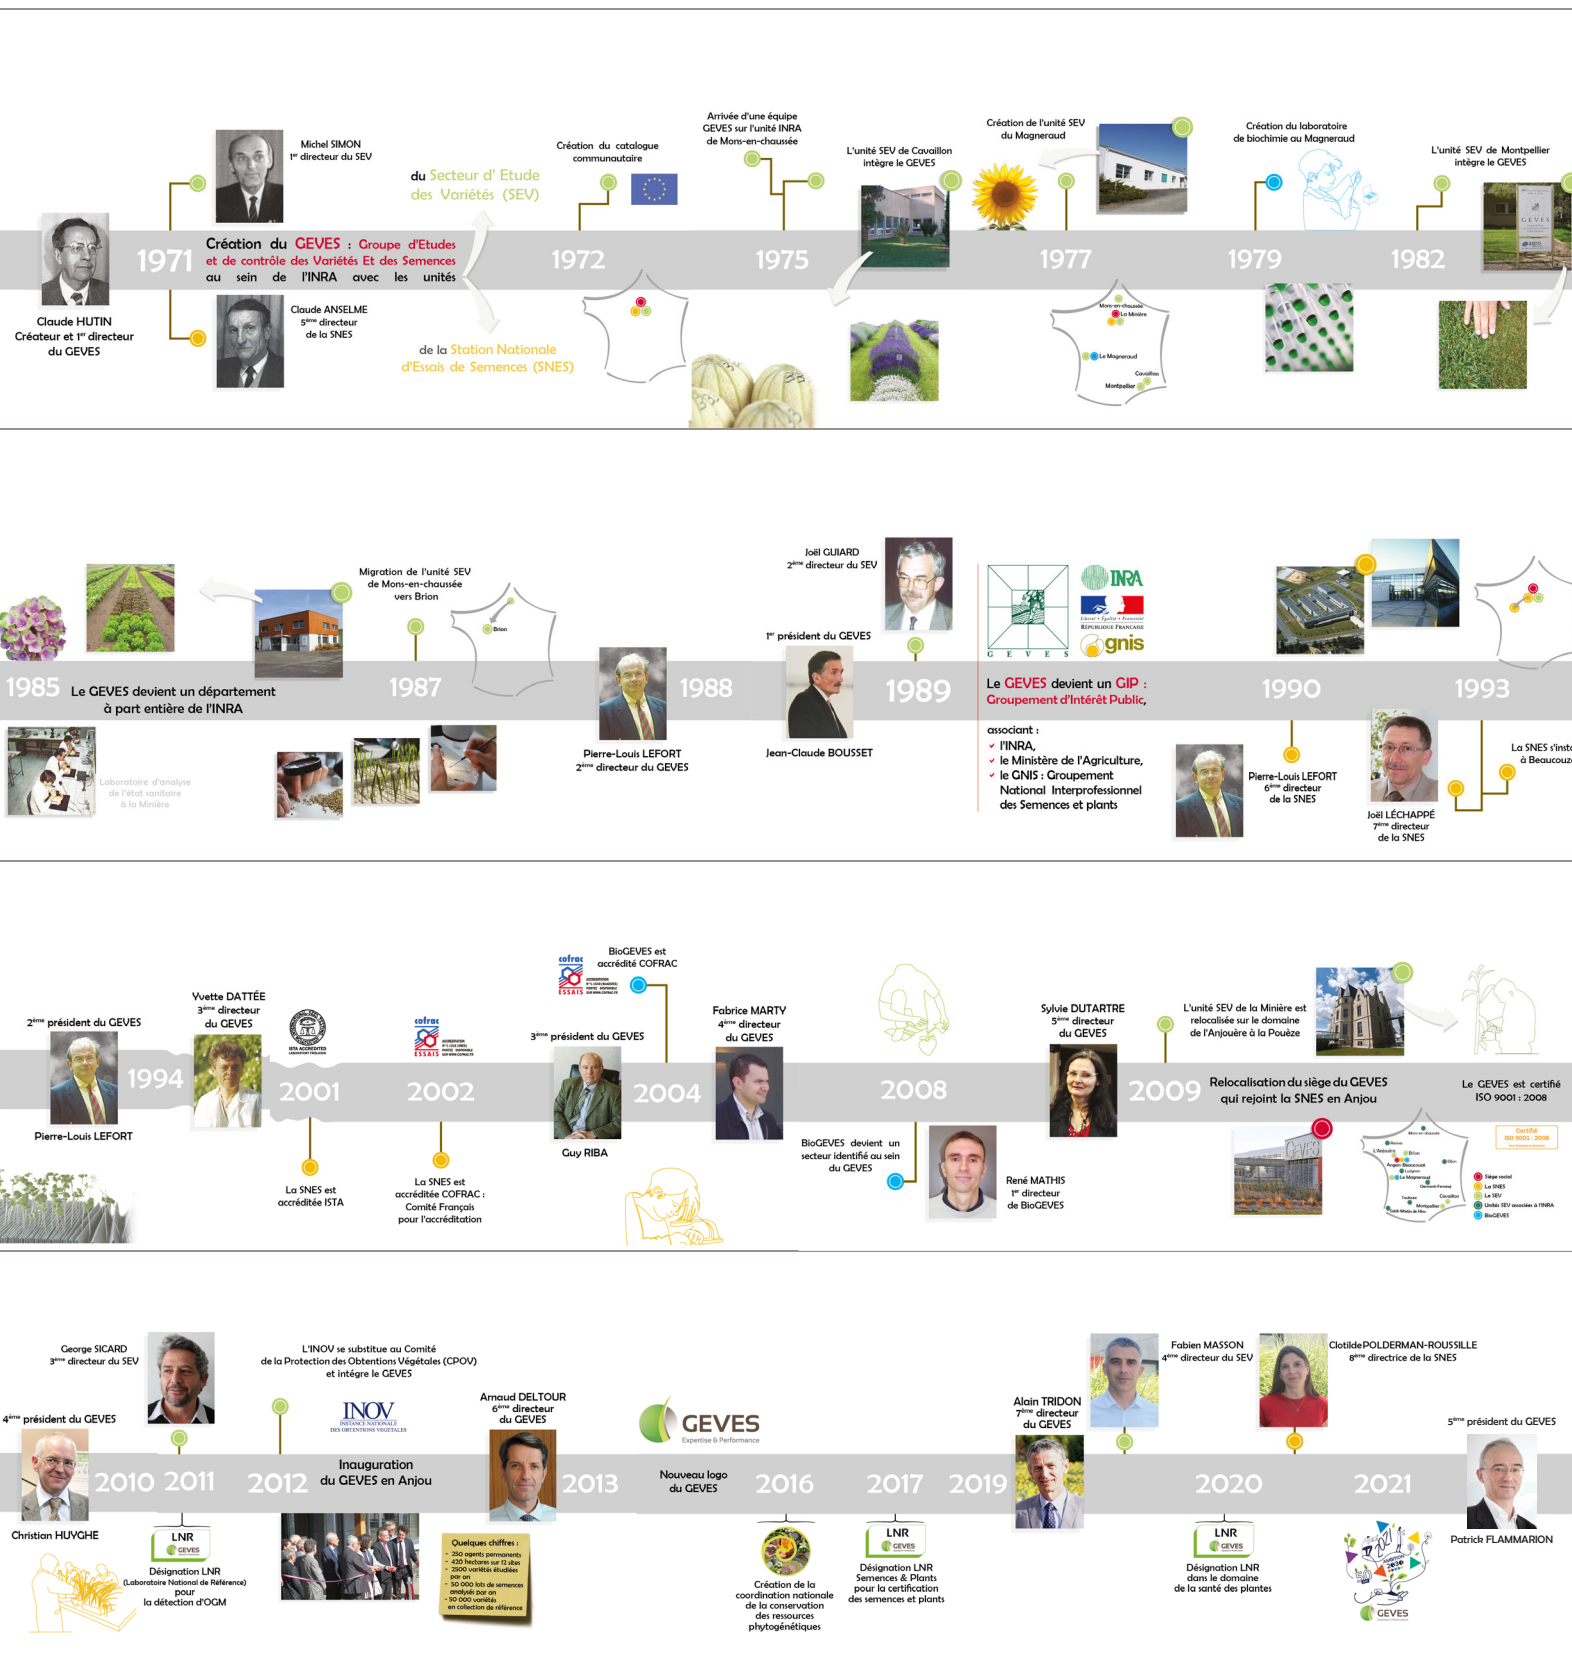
Michel SIMON
1er directeur du SEV

du Secteur d' Etude des Variétés (SEV)

Création du catalogue communautaire

Arrivée d'une équipe GEVES sur l'unité INRA de Mons-en-chaussée

L'unité SEV de Cavaillon intègre le GEVES

Création de l'unité SEV du Magneraud

Création du laboratoire de biochimie au Magneraud

L'unité SEV de Montpellier intègre le GEVES

1971 Création du GEVES : Groupe d'Etudes et de contrôle des Variétés Et des Semences au sein de l'INRA avec les unités

1972 1975 1977 1979 1982

Claude HUTIN
Créateur et 1er directeur du GEVES

Claude ANSELME
5ème directeur de la SNES

de la Station Nationale d'Essais de Semences (SNES)

Mons-en-chaussée
La Minière
Le Magneraud
Cavaillon
Montpellier

Migration de l'unité SEV de Mons-en-chaussée vers Brion

Brion

Joël GUIARD
2ème directeur du SEV

1er président du GEVES

1985 Le GEVES devient un département à part entière de l'INRA

1987 1988 1989

Le GEVES devient un GIP : Groupement d'Intérêt Public,

1990 1993

Laboratoire d'analyse de l'état sanitaire à la Minière

Pierre-Louis LEFORT
2ème directeur du GEVES

Jean-Claude BOUSSET

associant :
l'INRA,
le Ministère de l'Agriculture,
le GNIS : Groupement National Interprofessionnel des Semences et plants

Pierre-Louis LEFORT
6ème directeur de la SNES

Joël LÉCHAPPÉ
7ème directeur de la SNES

La SNES s'inst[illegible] à Beaucouz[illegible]

BioGEVES est accrédité COFRAC

2ème président du GEVES

Yvette DATTÉE
3ème directeur du GEVES

3ème président du GEVES

Fabrice MARTY
4ème directeur du GEVES

Sylvie DUTARTRE
5ème directeur du GEVES

L'unité SEV de la Minière est relocalisée sur le domaine de l'Anjouère à la Pouëze

1994 2001 2002 2004 2008 2009 Relocalisation du siège du GEVES qui rejoint la SNES en Anjou

Le GEVES est certifié ISO 9001 : 2008

Pierre-Louis LEFORT

La SNES est accréditée ISTA

La SNES est accréditée COFRAC : Comité Français pour l'accréditation

Guy RIBA

BioGEVES devient un secteur identifié au sein du GEVES

René MATHIS
1er directeur de BioGEVES

Siège social
La SNES
Le SEV
Unités SEV associées à l'INRA
BioGEVES

George SICARD
3ème directeur du SEV

L'INOV se substitue au Comité de la Protection des Obtentions Végétales (CPOV) et intègre le GEVES

INOV
INSTANCE NATIONALE DES OBTENTIONS VEGETALES

Arnaud DELTOUR
6ème directeur du GEVES

GEVES
Expertise & Performance

Alain TRIDON
7ème directeur du GEVES

Fabien MASSON
4ème directeur du SEV

Clotilde POLDERMAN-ROUSSILLE
8ème directrice de la SNES

4ème président du GEVES

5ème président du GEVES

2010 2011 2012 Inauguration du GEVES en Anjou 2013 Nouveau logo du GEVES 2016 2017 2019 2020 2021

Christian HUYGHE

LNR
Désignation LNR (Laboratoire National de Référence) pour la détection d'OGM

Quelques chiffres :
- 250 agents permanents
- 420 hectares sur 12 sites
- 2500 variétés étudiées par an
- 50 000 lots de semences analysés par an
- 50 000 variétés en collection de référence

Création de la coordination nationale de la conservation des ressources phytogénétiques

LNR
Désignation LNR Semences & Plants pour la certification des semences et plants

LNR
Désignation LNR dans le domaine de la santé des plantes

Patrick FLAMMARION

GEVES